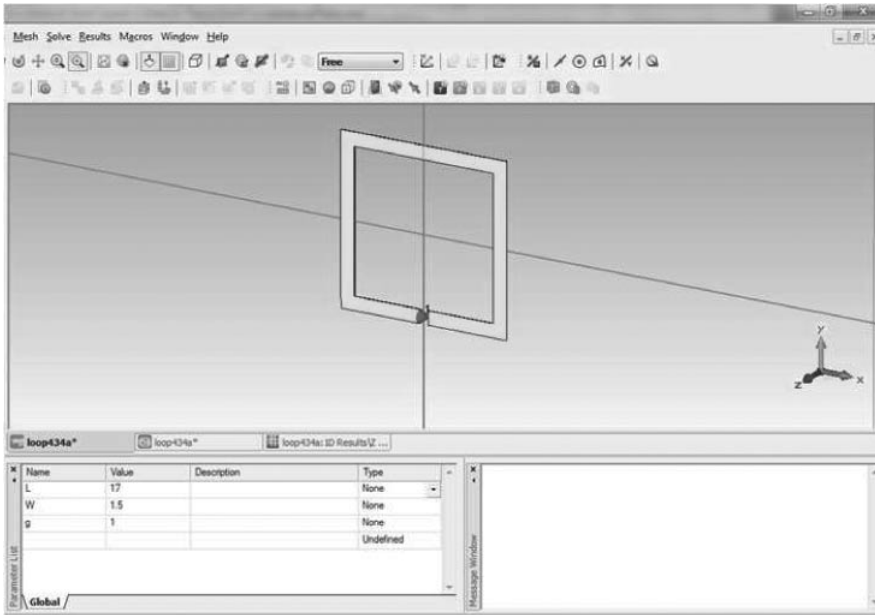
Mesh Solve Results Macros Window Help

Free

y
z x

loop434a*
loop434a*
loop434a:1D Results\Z ...

| Name | Value | Description | Type |
|---|---|---|---|
| L | 17 | | None |
| W | 1.5 | | None |
| g | 1 | | None |
| | | | Undefined |

Parameter List
Global
Message Window